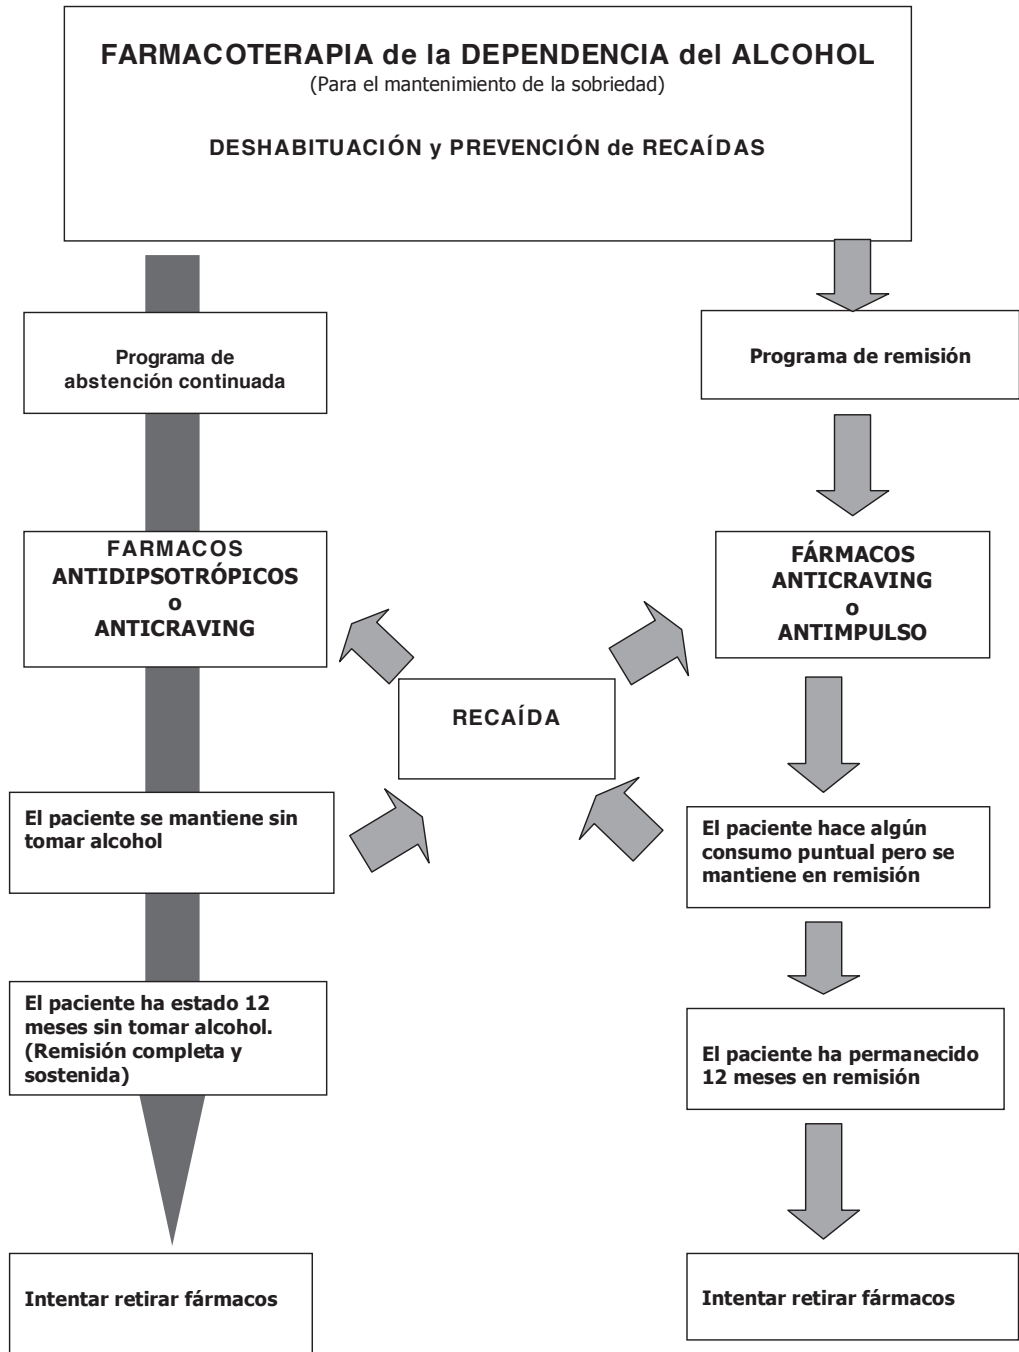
FARMACOTERAPIA de la DEPENDENCIA del ALCOHOL
(Para el mantenimiento de la sobriedad)

DESHABITUACIÓN y PREVENCIÓN de RECAÍDAS

Programa de abstención continuada

Programa de remisión

FARMACOS ANTIDIPSOTRÓPICOS o ANTICRAVING

FÁRMACOS ANTICRAVING o ANTIMPULSO

RECAÍDA

El paciente se mantiene sin tomar alcohol

El paciente hace algún consumo puntual pero se mantiene en remisión

El paciente ha estado 12 meses sin tomar alcohol. (Remisión completa y sostenida)

El paciente ha permanecido 12 meses en remisión

Intentar retirar fármacos

Intentar retirar fármacos